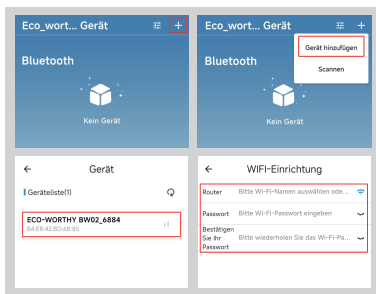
Eco_wort... Gerät
Bluetooth
Kein Gerät

Eco_wort... Gerät
Gerät hinzufügen
Scannen
Bluetooth

Gerät
Geräteliste(1)
ECO-WORTHY BW02_6884
84:E8:42:BD:68:85

WIFI-Einrichtung
Router Bitte Wi-Fi-Namen auswählen ode...
Passwort Bitte Wi-Fi-Passwort eingeben
Bestätigen Sie Ihr Passwort Bitte wiederholen Sie das WI-FI-Pa...